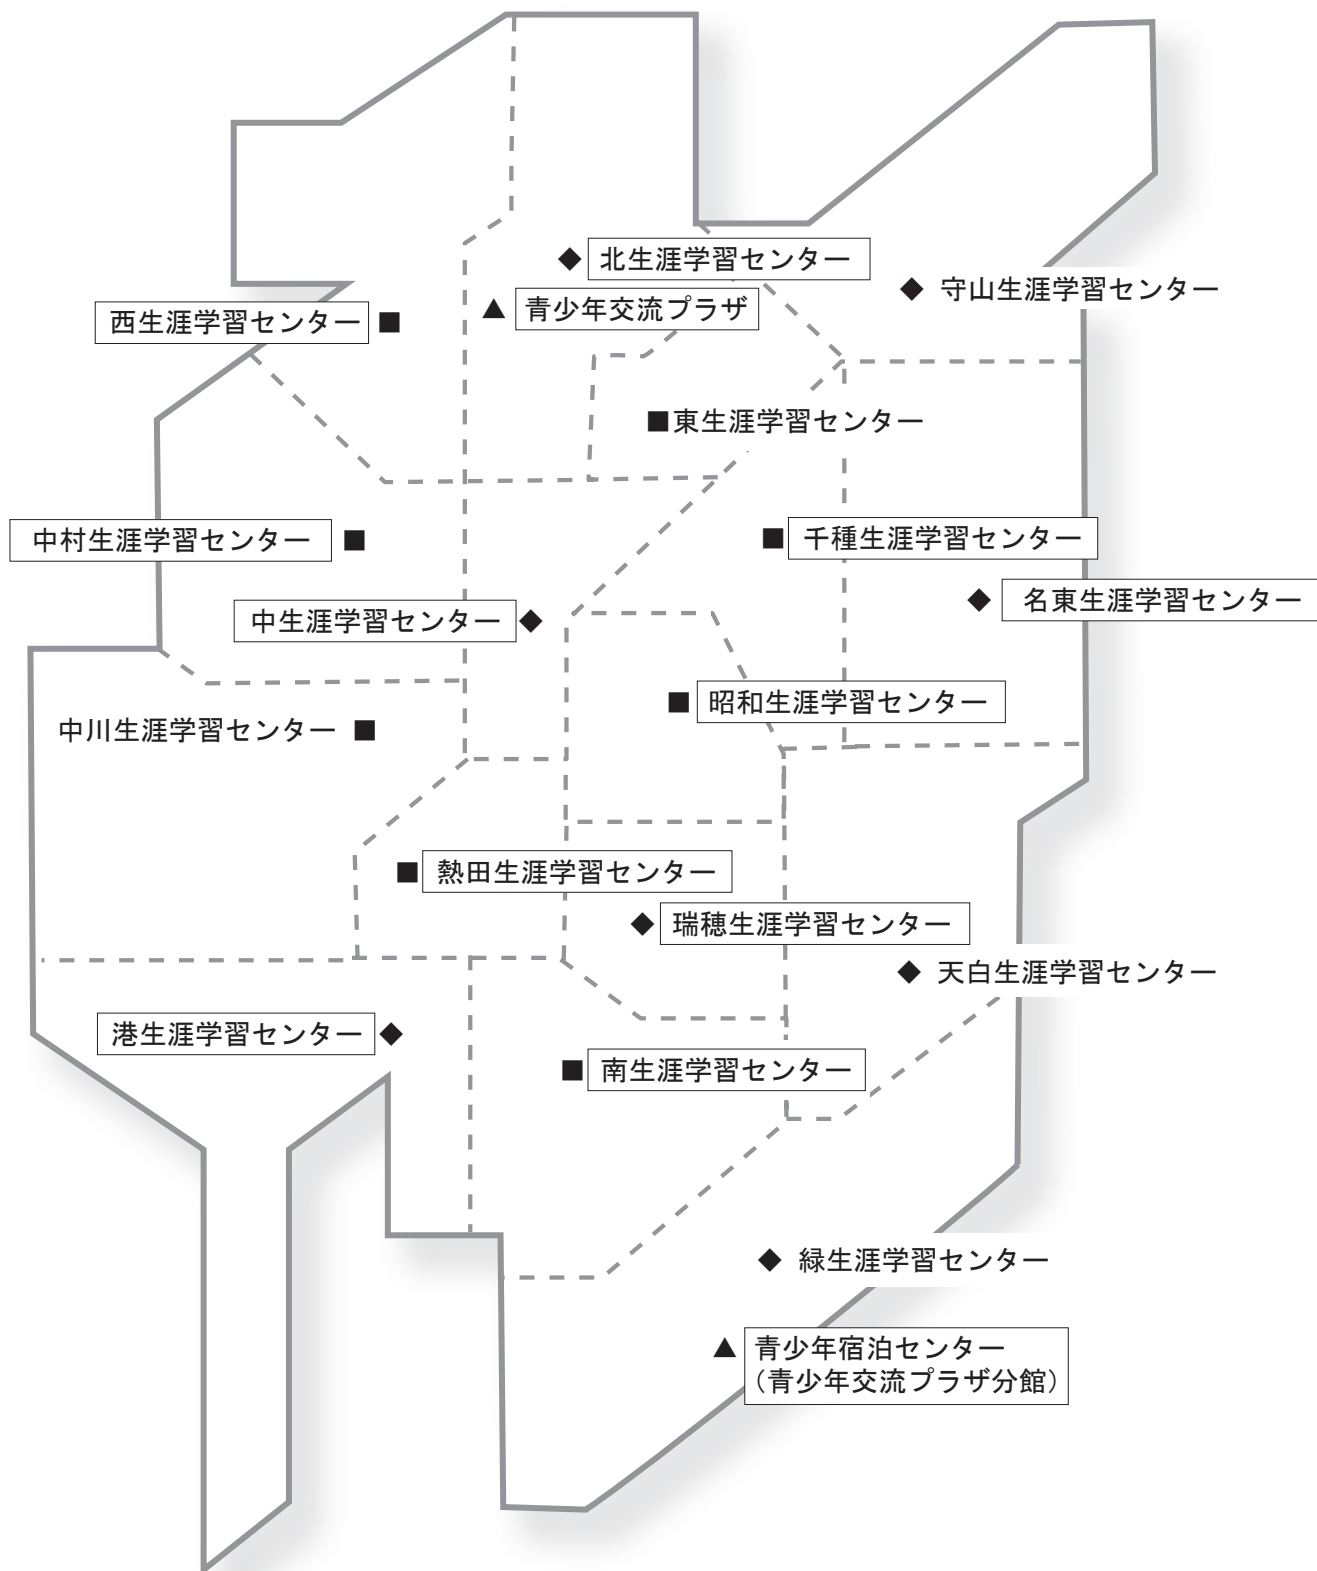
◆ 北生涯学習センター

◆ 守山生涯学習センター

▲ 青少年交流プラザ

西生涯学習センター ■

■東生涯学習センター

中村生涯学習センター ■

■ 千種生涯学習センター

◆ 名東生涯学習センター

中生涯学習センター ◆

■ 昭和生涯学習センター

中川生涯学習センター ■

■ 熱田生涯学習センター

◆ 瑞穂生涯学習センター

◆ 天白生涯学習センター

港生涯学習センター ◆

■ 南生涯学習センター

◆ 緑生涯学習センター

▲ 青少年宿泊センター
（青少年交流プラザ分館）